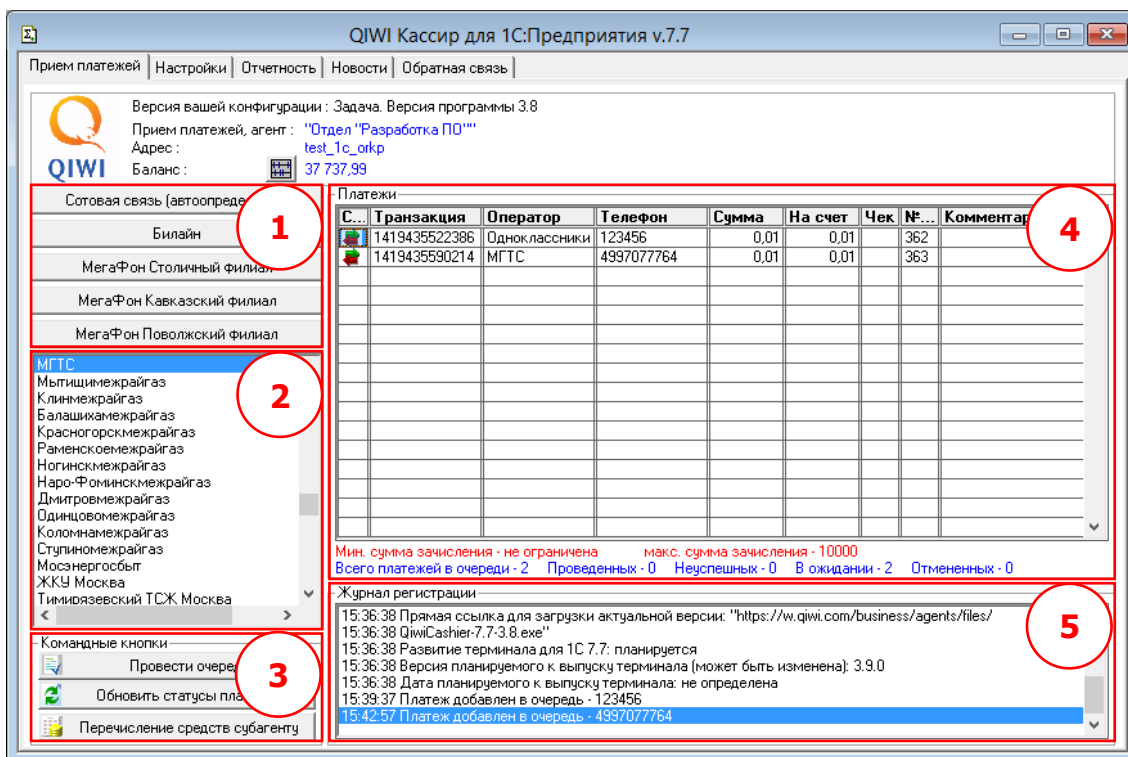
QIWI Кассир для 1С:Предприятия v.7.7

Прием платежей | Настройки | Отчетность | Новости | Обратная связь

QIWI

Версия вашей конфигурации : Задача. Версия программы 3.8
Прием платежей, агент : "Отдел "Разработка ПО""
Адрес : test_1c_orkp
Баланс : 37 737,99

Сотовая связь (автоопреде
Билайн
МегаФон Столичный филиал
МегаФон Кавказский филиал
МегаФон Поволжский филиал

1

МГТС
Мытищимежрайгаз
Клинмежрайгаз
Балашихамежрайгаз
Красногорскмежрайгаз
Раменскоемежрайгаз
Ногинскмежрайгаз
Наро-Фоминскмежрайгаз
Дмитровмежрайгаз
Одинцовомежрайгаз
Коломнамежрайгаз
Ступиномежрайгаз
Мосэнергосбыт
ЖКУ Москва
Тимирязевский ТСЖ Москва

2

Командные кнопки
Провести очере
Обновить статусы пла
Перечисление средств субагенту

3

Платежи

| С... | Транзакция | Оператор | Телефон | Сумма | На счет | Чек | №... | Комментар |
|---|---|---|---|---|---|---|---|---|
| | 1419435522386 | Одноклассники | 123456 | 0,01 | 0,01 | | 362 | |
| | 1419435590214 | МГТС | 4997077764 | 0,01 | 0,01 | | 363 | |

4

Мин. сумма зачисления - не ограничена макс. сумма зачисления - 10000
Всего платежей в очереди - 2 Проведенных - 0 Неуспешных - 0 В ожидании - 2 Отмененных - 0

Журнал регистрации
15:36:38 Прямая ссылка для загрузки актуальной версии: "https://w.qiwi.com/business/agents/files/
15:36:38 QiwiCashier-7.7-3.8.exe"
15:36:38 Развитие терминала для 1С 7.7: планируется
15:36:38 Версия планируемого к выпуску терминала (может быть изменена): 3.9.0
15:36:38 Дата планируемого к выпуску терминала: не определена
15:39:37 Платеж добавлен в очередь - 123456
15:42:57 Платеж добавлен в очередь - 4997077764

5